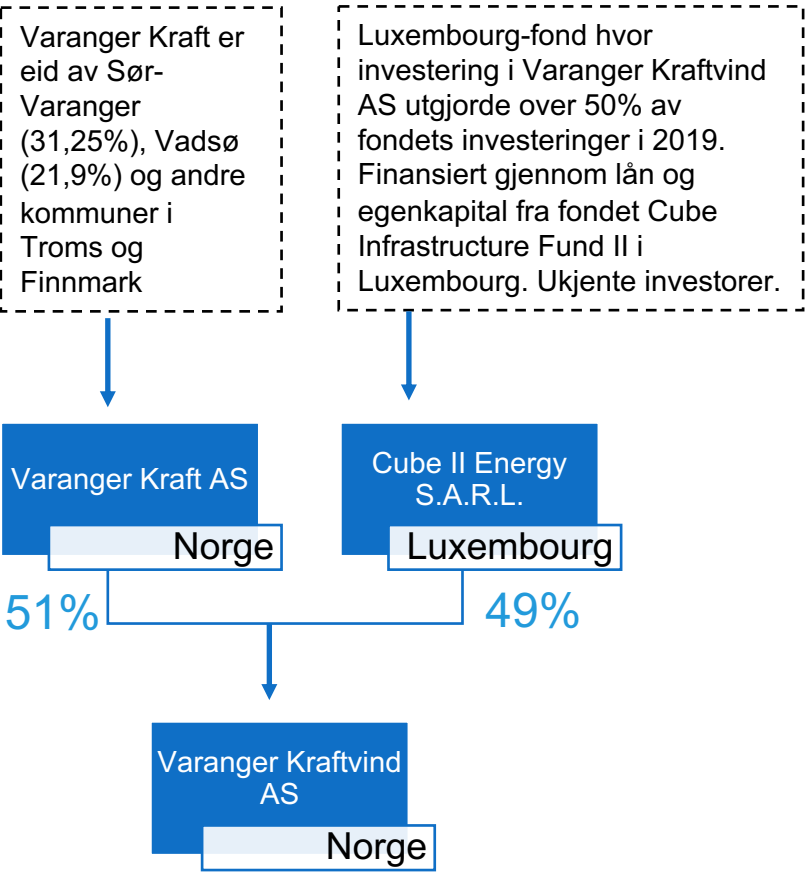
Varanger Kraft er eid av Sør-Varanger (31,25%), Vadsø (21,9%) og andre kommuner i Troms og Finnmark

Luxembourg-fond hvor investering i Varanger Kraftvind AS utgjorde over 50% av fondets investeringer i 2019. Finansiert gjennom lån og egenkapital fra fondet Cube Infrastructure Fund II i Luxembourg. Ukjente investorer.

Varanger Kraft AS

Norge

Cube II Energy S.A.R.L.

Luxembourg

51%

49%

Varanger Kraftvind AS

Norge